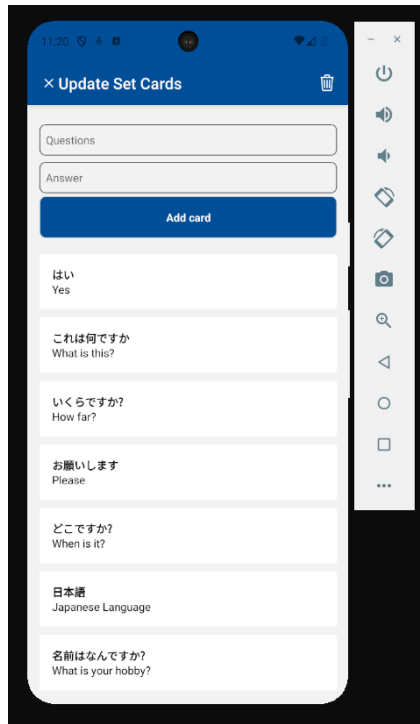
11:20

× Update Set Cards

Questions

Answer

Add card

はい
Yes

これは何ですか
What is this?

いくらですか?
How far?

お願いします
Please

どこですか?
When is it?

日本語
Japanese Language

名前はなんですか?
What is your hobby?

−
×